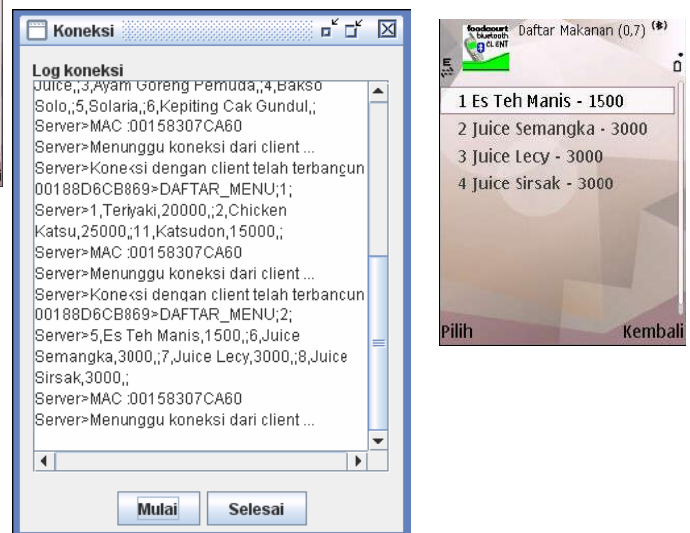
Koneksi

Log koneksi

Juice,;3,Ayam Goreng Pemuda,;4,Bakso Solo,;5,Solaria,;6,Kepiting Cak Gundul,;
Server>MAC :00158307CA60
Server>Menunggu koneksi dari client ...
Server>Kone<si dengan client telah terbancun
00188D6CB869>DAFTAR_MENU;1;
Server>1,Teriyaki,20000,;2,Chicken Katsu,25000,;11,Katsudon,15000,;
Server>MAC :00158307CA60
Server>Menunggu koneksi dari client ...
Server>Kone<si dengan client telah terbancun
00188D6CB869>DAFTAR_MENU;2;
Server>5,Es Teh Manis,1500,;6,Juice Semangka,3000,;7,Juice Lecy,3000,;8,Juice Sirsak,3000,;
Server>MAC :00158307CA60
Server>Menunggu koneksi dari client ...

Mulai Selesai

foodcourt bluetooth CLIENT Daftar Makanan (0,7)

1 Es Teh Manis - 1500
2 Juice Semangka - 3000
3 Juice Lecy - 3000
4 Juice Sirsak - 3000

Pilih Kembali